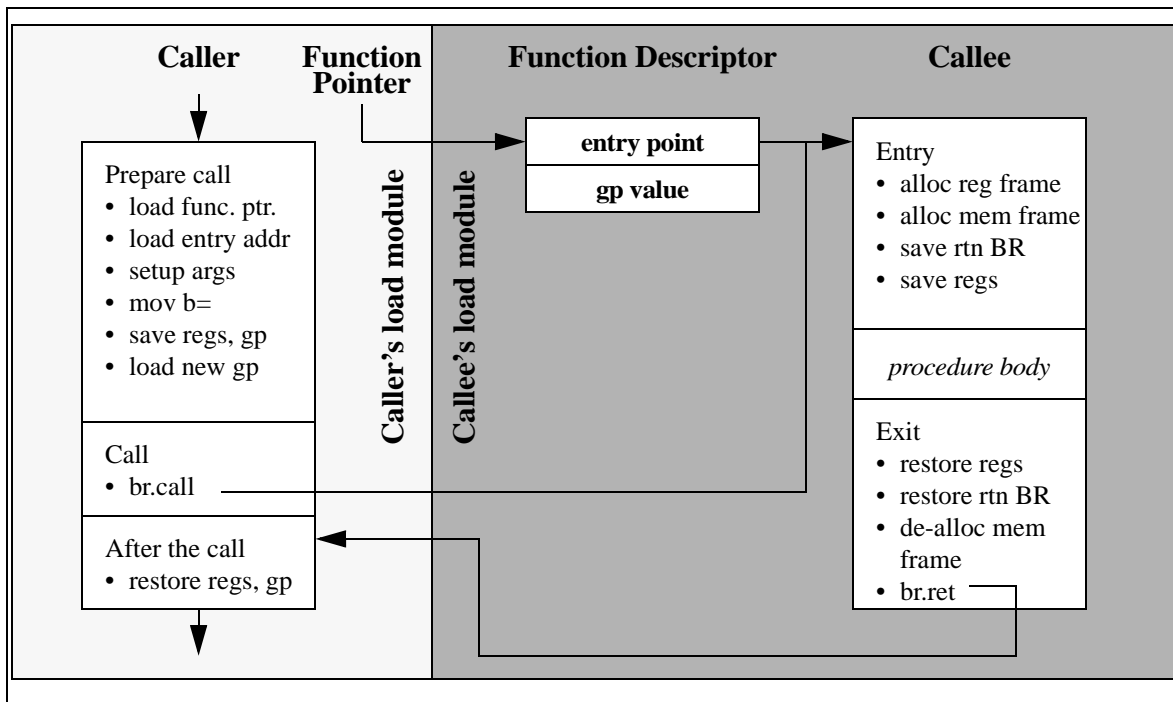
Caller

Function Pointer

Function Descriptor

Callee

Prepare call
• load func. ptr.
• load entry addr
• setup args
• mov b=
• save regs, gp
• load new gp

Call
• br.call

After the call
• restore regs, gp

Caller's load module

Callee's load module

entry point

gp value

Entry
• alloc reg frame
• alloc mem frame
• save rtn BR
• save regs

*procedure body*

Exit
• restore regs
• restore rtn BR
• de-alloc mem frame
• br.ret